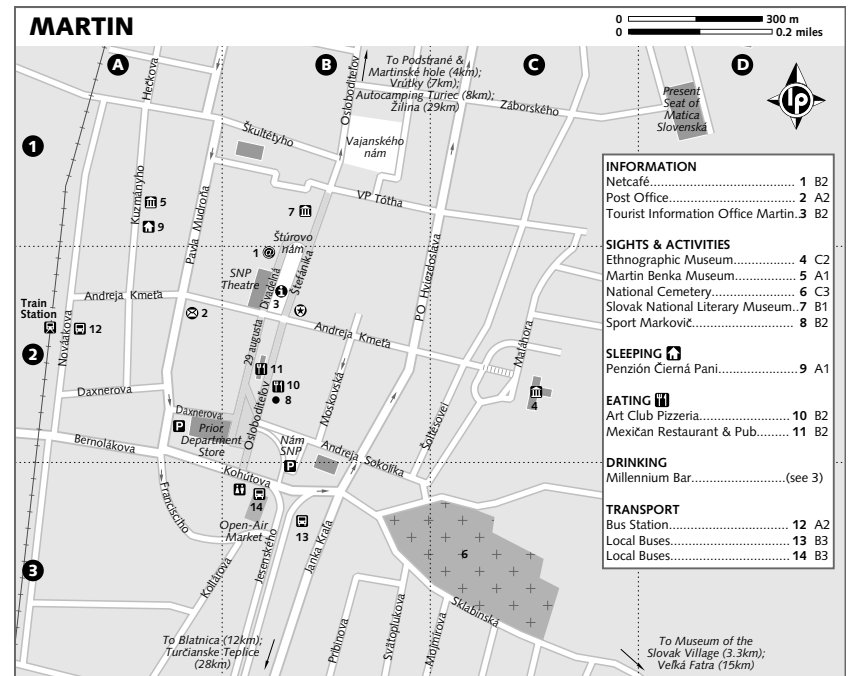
MARTIN

0 300 m
0 0.2 miles

A B C D

1 2 3

To Podstrané & Martinské hole (4km); Vrútky (7km); Autocamping Turiec (8km); Žilina (29km)

Present Seat of Matica Slovenská

Záborského

Hečkova
Škultétyho
Oslobodtelov
Vajanského nám
Kuzmányho
Pavla Mudroňa
VP Tótha
Štúrovo nám
SNP Theatre
Dvoreňa
Štefánika
Andreja Kmeťa
Train Station
Nováková
29 augusta
Daxnerova
Daxnerova
Prior Department Store
Bernoláková
Kohútova
Nám SNP
Andreja Sokolíka
Francisciho
Open-Air Market
Kollárova
Jesenského
Janka Kráľa
Moskovská
P.O. Hviezdoslava
Šoltésovej
Malahora
Svätoplukova
Pribinova
Mojmírova
Sládkovičova
Sklabinská

To Blatnica (12km); Turčianske Teplice (28km)

To Museum of the Slovak Village (3.3km); Veľká Fatra (15km)

INFORMATION
Netcafé.......................... 1 B2
Post Office...................... 2 A2
Tourist Information Office Martin.3 B2

SIGHTS & ACTIVITIES
Ethnographic Museum.............. 4 C2
Martin Benka Museum.............. 5 A1
National Cemetery................ 6 C3
Slovak National Literary Museum.. 7 B1
Sport Markovič................... 8 B2

SLEEPING
Penzión Čierná Pani.............. 9 A1

EATING
Art Club Pizzeria................ 10 B2
Mexičan Restaurant & Pub........ 11 B2

DRINKING
Millennium Bar..................(see 3)

TRANSPORT
Bus Station...................... 12 A2
Local Buses...................... 13 B3
Local Buses...................... 14 B3